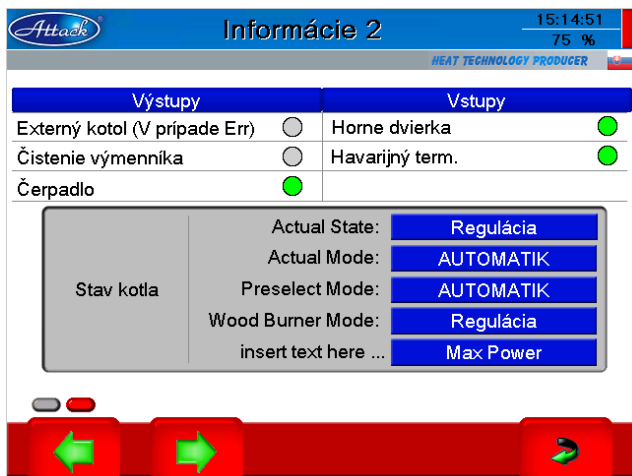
Attack

Informácie 2

15:14:51
75 %

HEAT TECHNOLOGY PRODUCER

| Výstupy | Vstupy |
|---|---|
| Externý kotol (V prípade Err) | Horne dvierka |
| Čistenie výmenníka | Havarijný term. |
| Čerpadlo | |

Stav kotla

| | |
|---|---|
| Actual State: | Regulácia |
| Actual Mode: | AUTOMATIK |
| Preselect Mode: | AUTOMATIK |
| Wood Burner Mode: | Regulácia |
| insert text here ... | Max Power |